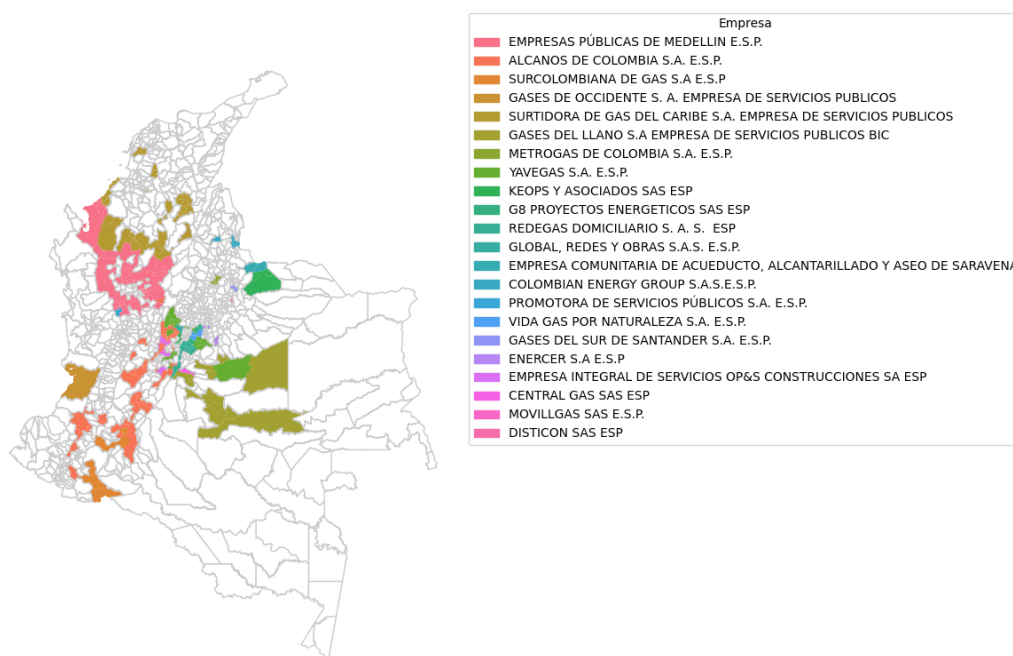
Empresa
EMPRESAS PÚBLICAS DE MEDELLIN E.S.P.
ALCANOS DE COLOMBIA S.A. E.S.P.
SURCOLOMBIANA DE GAS S.A E.S.P
GASES DE OCCIDENTE S. A. EMPRESA DE SERVICIOS PUBLICOS
SURTIDORA DE GAS DEL CARIBE S.A. EMPRESA DE SERVICIOS PUBLICOS
GASES DEL LLANO S.A EMPRESA DE SERVICIOS PUBLICOS BIC
METROGAS DE COLOMBIA S.A. E.S.P.
YAVEGAS S.A. E.S.P.
KEOPS Y ASOCIADOS SAS ESP
G8 PROYECTOS ENERGETICOS SAS ESP
REDEGAS DOMICILIARIO S. A. S. ESP
GLOBAL, REDES Y OBRAS S.A.S. E.S.P.
EMPRESA COMUNITARIA DE ACUEDUCTO, ALCANTARILLADO Y ASEO DE SARAVENA
COLOMBIAN ENERGY GROUP S.A.S.E.S.P.
PROMOTORA DE SERVICIOS PÚBLICOS S.A. E.S.P.
VIDA GAS POR NATURALEZA S.A. E.S.P.
GASES DEL SUR DE SANTANDER S.A. E.S.P.
ENERCER S.A E.S.P
EMPRESA INTEGRAL DE SERVICIOS OP&S CONSTRUCCIONES SA ESP
CENTRAL GAS SAS ESP
MOVILLGAS SAS E.S.P.
DISTICON SAS ESP